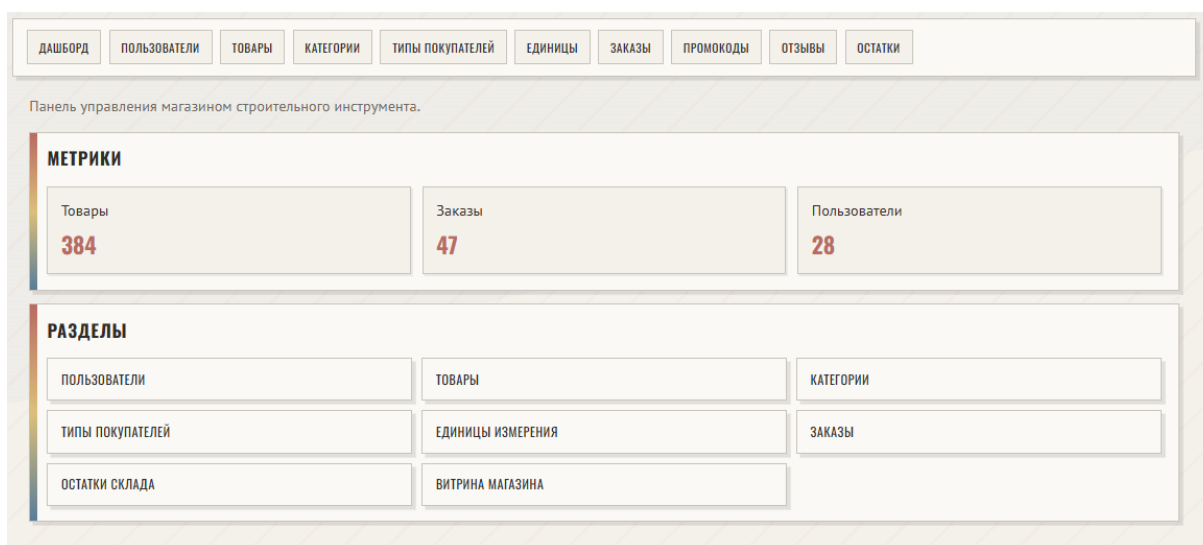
ДАШБОРД ПОЛЬЗОВАТЕЛИ ТОВАРЫ КАТЕГОРИИ ТИПЫ ПОКУПАТЕЛЕЙ ЕДИНИЦЫ ЗАКАЗЫ ПРОМОКОДЫ ОТЗЫВЫ ОСТАТКИ

Панель управления магазином строительного инструмента.

МЕТРИКИ

Товары
384

Заказы
47

Пользователи
28

РАЗДЕЛЫ

ПОЛЬЗОВАТЕЛИ
ТОВАРЫ
КАТЕГОРИИ
ТИПЫ ПОКУПАТЕЛЕЙ
ЕДИНИЦЫ ИЗМЕРЕНИЯ
ЗАКАЗЫ
ОСТАТКИ СКЛАДА
ВИТРИНА МАГАЗИНА